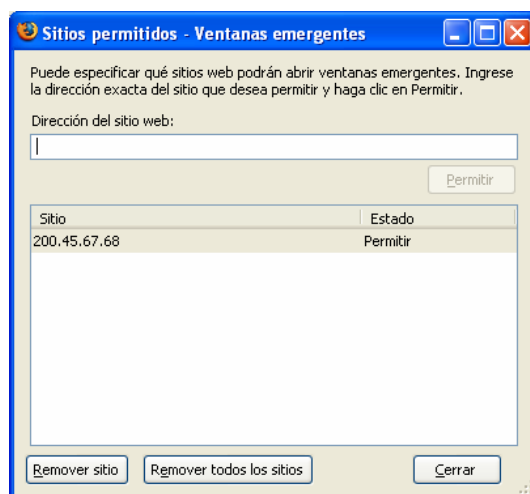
Sitios permitidos - Ventanas emergentes

Puede especificar qué sitios web podrán abrir ventanas emergentes. Ingrese la dirección exacta del sitio que desea permitir y haga clic en Permitir.

Dirección del sitio web:

Permitir

| Sitio | Estado |
|---|---|
| 200.45.67.68 | Permitir |

Remover sitio

Remover todos los sitios

Cerrar